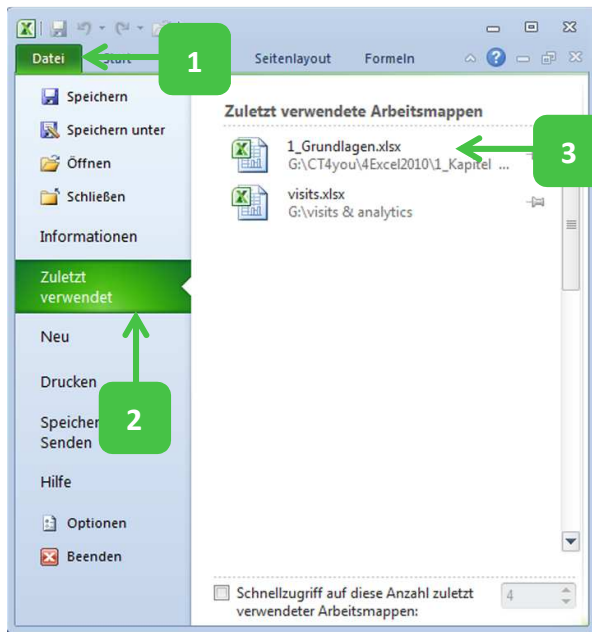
Datei
Start
1
Seitenlayout
Formeln
Speichern
Speichern unter
Öffnen
Schließen
Informationen
Zuletzt verwendet
Neu
Drucken
Speicher
Senden
2
Hilfe
Optionen
Beenden
Zuletzt verwendete Arbeitsmappen
1_Grundlagen.xlsx
G:\CT4you\4Excel2010\1_Kapitel ...
3
visits.xlsx
G:\visits & analytics
Schnellzugriff auf diese Anzahl zuletzt verwendeter Arbeitsmappen:
4